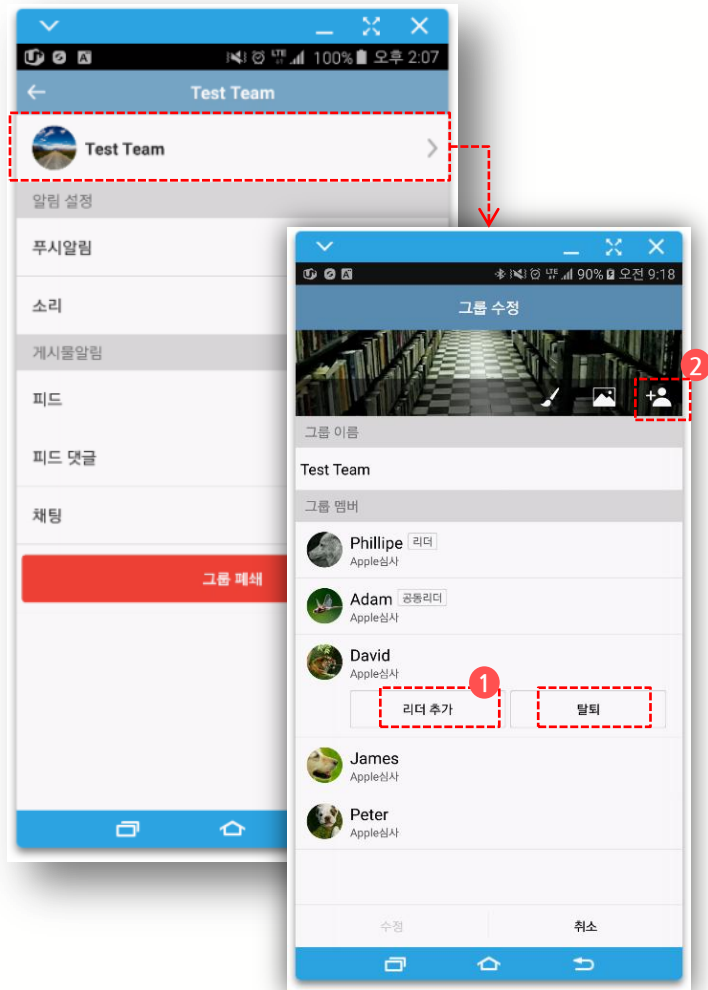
100% 오후 2:07

Test Team

Test Team

알림 설정

푸시알림

소리

게시물알림

피드

피드 댓글

채팅

그룹 폐쇄

90% 오전 9:18

그룹 수정

2

그룹 이름

Test Team

그룹 멤버

Phillipe 리더
Apple심사

Adam 공동리더
Apple심사

David
Apple심사

1

리더 추가

탈퇴

James
Apple심사

Peter
Apple심사

수정

취소